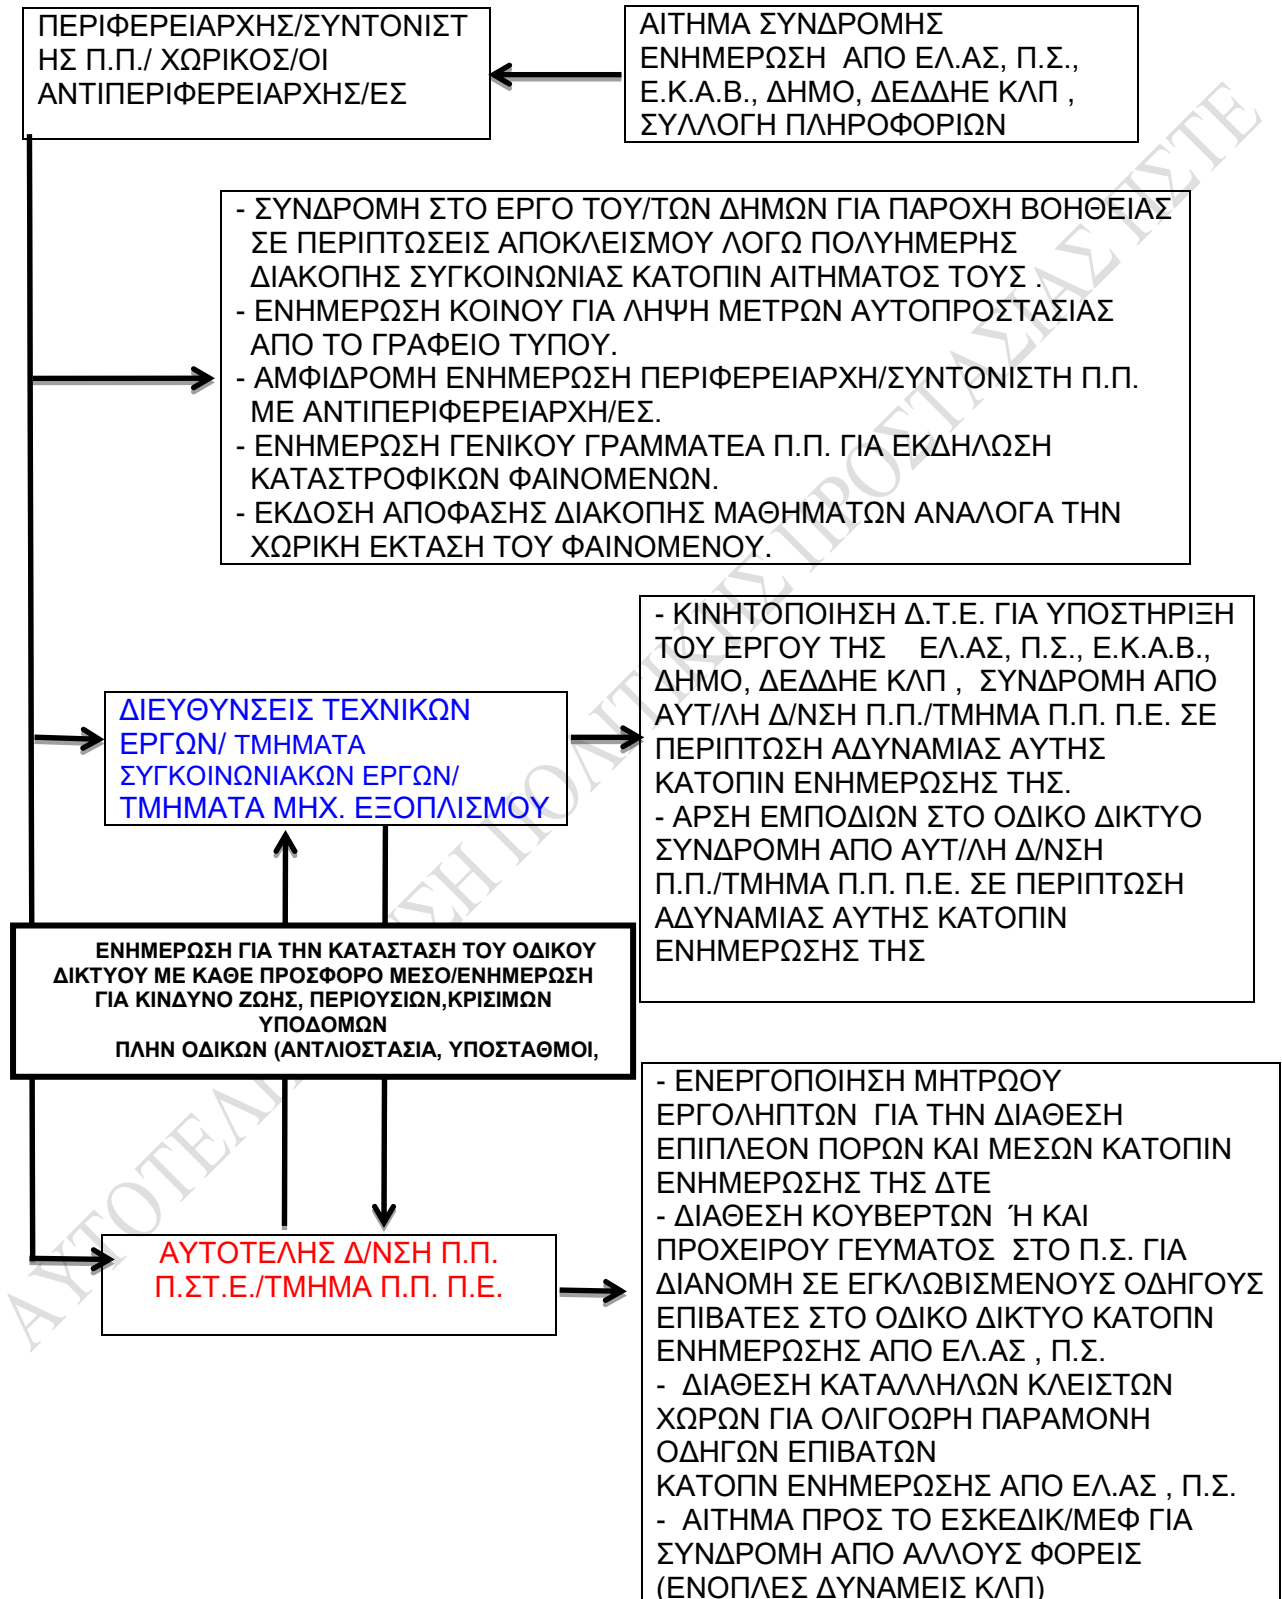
ΠΕΡΙΦΕΡΕΙΑΡΧΗΣ/ΣΥΝΤΟΝΙΣΤΗΣ Π.Π./ ΧΩΡΙΚΟΣ/ΟΙ ΑΝΤΙΠΕΡΙΦΕΡΕΙΑΡΧΗΣ/ΕΣ

ΑΙΤΗΜΑ ΣΥΝΔΡΟΜΗΣ ΕΝΗΜΕΡΩΣΗ ΑΠΟ ΕΛ.ΑΣ, Π.Σ., Ε.Κ.Α.Β., ΔΗΜΟ, ΔΕΔΔΗΕ ΚΛΠ , ΣΥΛΛΟΓΗ ΠΛΗΡΟΦΟΡΙΩΝ

- ΣΥΝΔΡΟΜΗ ΣΤΟ ΕΡΓΟ ΤΟΥ/ΤΩΝ ΔΗΜΩΝ ΓΙΑ ΠΑΡΟΧΗ ΒΟΗΘΕΙΑΣ ΣΕ ΠΕΡΙΠΤΩΣΕΙΣ ΑΠΟΚΛΕΙΣΜΟΥ ΛΟΓΩ ΠΟΛΥΗΜΕΡΗΣ ΔΙΑΚΟΠΗΣ ΣΥΓΚΟΙΝΩΝΙΑΣ ΚΑΤΟΠΙΝ ΑΙΤΗΜΑΤΟΣ ΤΟΥΣ .
- ΕΝΗΜΕΡΩΣΗ ΚΟΙΝΟΥ ΓΙΑ ΛΗΨΗ ΜΕΤΡΩΝ ΑΥΤΟΠΡΟΣΤΑΣΙΑΣ ΑΠΟ ΤΟ ΓΡΑΦΕΙΟ ΤΥΠΟΥ.
- ΑΜΦΙΔΡΟΜΗ ΕΝΗΜΕΡΩΣΗ ΠΕΡΙΦΕΡΕΙΑΡΧΗ/ΣΥΝΤΟΝΙΣΤΗ Π.Π. ΜΕ ΑΝΤΙΠΕΡΙΦΕΡΕΙΑΡΧΗ/ΕΣ.
- ΕΝΗΜΕΡΩΣΗ ΓΕΝΙΚΟΥ ΓΡΑΜΜΑΤΕΑ Π.Π. ΓΙΑ ΕΚΔΗΛΩΣΗ ΚΑΤΑΣΤΡΟΦΙΚΩΝ ΦΑΙΝΟΜΕΝΩΝ.
- ΕΚΔΟΣΗ ΑΠΟΦΑΣΗΣ ΔΙΑΚΟΠΗΣ ΜΑΘΗΜΑΤΩΝ ΑΝΑΛΟΓΑ ΤΗΝ ΧΩΡΙΚΗ ΕΚΤΑΣΗ ΤΟΥ ΦΑΙΝΟΜΕΝΟΥ.

ΔΙΕΥΘΥΝΣΕΙΣ ΤΕΧΝΙΚΩΝ ΕΡΓΩΝ/ ΤΜΗΜΑΤΑ ΣΥΓΚΟΙΝΩΝΙΑΚΩΝ ΕΡΓΩΝ/ ΤΜΗΜΑΤΑ ΜΗΧ. ΕΞΟΠΛΙΣΜΟΥ

- ΚΙΝΗΤΟΠΟΙΗΣΗ Δ.Τ.Ε. ΓΙΑ ΥΠΟΣΤΗΡΙΞΗ ΤΟΥ ΕΡΓΟΥ ΤΗΣ ΕΛ.ΑΣ, Π.Σ., Ε.Κ.Α.Β., ΔΗΜΟ, ΔΕΔΔΗΕ ΚΛΠ , ΣΥΝΔΡΟΜΗ ΑΠΟ ΑΥΤ/ΛΗ Δ/ΝΣΗ Π.Π./ΤΜΗΜΑ Π.Π. Π.Ε. ΣΕ ΠΕΡΙΠΤΩΣΗ ΑΔΥΝΑΜΙΑΣ ΑΥΤΗΣ ΚΑΤΟΠΙΝ ΕΝΗΜΕΡΩΣΗΣ ΤΗΣ.
- ΑΡΣΗ ΕΜΠΟΔΙΩΝ ΣΤΟ ΟΔΙΚΟ ΔΙΚΤΥΟ ΣΥΝΔΡΟΜΗ ΑΠΟ ΑΥΤ/ΛΗ Δ/ΝΣΗ Π.Π./ΤΜΗΜΑ Π.Π. Π.Ε. ΣΕ ΠΕΡΙΠΤΩΣΗ ΑΔΥΝΑΜΙΑΣ ΑΥΤΗΣ ΚΑΤΟΠΙΝ ΕΝΗΜΕΡΩΣΗΣ ΤΗΣ

ΕΝΗΜΕΡΩΣΗ ΓΙΑ ΤΗΝ ΚΑΤΑΣΤΑΣΗ ΤΟΥ ΟΔΙΚΟΥ ΔΙΚΤΥΟΥ ΜΕ ΚΑΘΕ ΠΡΟΣΦΟΡΟ ΜΕΣΟ/ΕΝΗΜΕΡΩΣΗ ΓΙΑ ΚΙΝΔΥΝΟ ΖΩΗΣ, ΠΕΡΙΟΥΣΙΩΝ,ΚΡΙΣΙΜΩΝ ΥΠΟΔΟΜΩΝ
ΠΛΗΝ ΟΔΙΚΩΝ (ΑΝΤΛΙΟΣΤΑΣΙΑ, ΥΠΟΣΤΑΘΜΟΙ,

ΑΥΤΟΤΕΛΗΣ Δ/ΝΣΗ Π.Π. Π.ΣΤ.Ε./ΤΜΗΜΑ Π.Π. Π.Ε.

- ΕΝΕΡΓΟΠΟΙΗΣΗ ΜΗΤΡΩΟΥ ΕΡΓΟΛΗΠΤΩΝ ΓΙΑ ΤΗΝ ΔΙΑΘΕΣΗ ΕΠΙΠΛΕΟΝ ΠΟΡΩΝ ΚΑΙ ΜΕΣΩΝ ΚΑΤΟΠΙΝ ΕΝΗΜΕΡΩΣΗΣ ΤΗΣ ΔΤΕ
- ΔΙΑΘΕΣΗ ΚΟΥΒΕΡΤΩΝ Ή ΚΑΙ ΠΡΟΧΕΙΡΟΥ ΓΕΥΜΑΤΟΣ ΣΤΟ Π.Σ. ΓΙΑ ΔΙΑΝΟΜΗ ΣΕ ΕΓΚΛΩΒΙΣΜΕΝΟΥΣ ΟΔΗΓΟΥΣ ΕΠΙΒΑΤΕΣ ΣΤΟ ΟΔΙΚΟ ΔΙΚΤΥΟ ΚΑΤΟΠΝ ΕΝΗΜΕΡΩΣΗΣ ΑΠΟ ΕΛ.ΑΣ , Π.Σ.
- ΔΙΑΘΕΣΗ ΚΑΤΑΛΛΗΛΩΝ ΚΛΕΙΣΤΩΝ ΧΩΡΩΝ ΓΙΑ ΟΛΙΓΟΩΡΗ ΠΑΡΑΜΟΝΗ ΟΔΗΓΩΝ ΕΠΙΒΑΤΩΝ
ΚΑΤΟΠΝ ΕΝΗΜΕΡΩΣΗΣ ΑΠΟ ΕΛ.ΑΣ , Π.Σ.
- ΑΙΤΗΜΑ ΠΡΟΣ ΤΟ ΕΣΚΕΔΙΚ/ΜΕΦ ΓΙΑ ΣΥΝΔΡΟΜΗ ΑΠΟ ΑΛΛΟΥΣ ΦΟΡΕΙΣ (ΕΝΟΠΛΕΣ ΔΥΝΑΜΕΙΣ ΚΛΠ)

ΑΥΤΟΤΕΛΗΣ Δ/ΝΣΗ ΠΟΛΙΤΙΚΗΣ ΠΡΟΣΤΑΣΙΑΣ ΠΣΤΕ